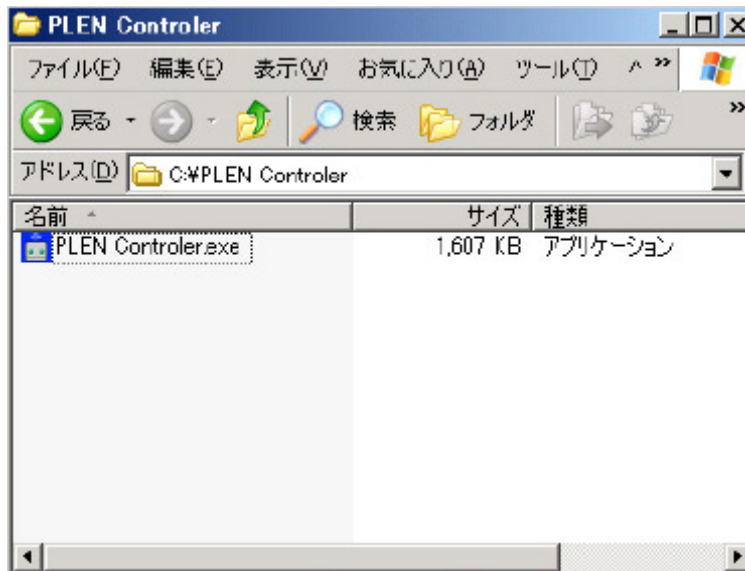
PLEN Controler

ファイル(F) 編集(E) 表示(V) お気に入り(A) ツール(T) ヘ »

戻る · 検索 フォルダ »

アドレス(D) C:¥PLEN Controler

| 名前 | サイズ | 種類 |
|---|---|---|
| PLEN Controler.exe | 1,607 KB | アプリケーション |